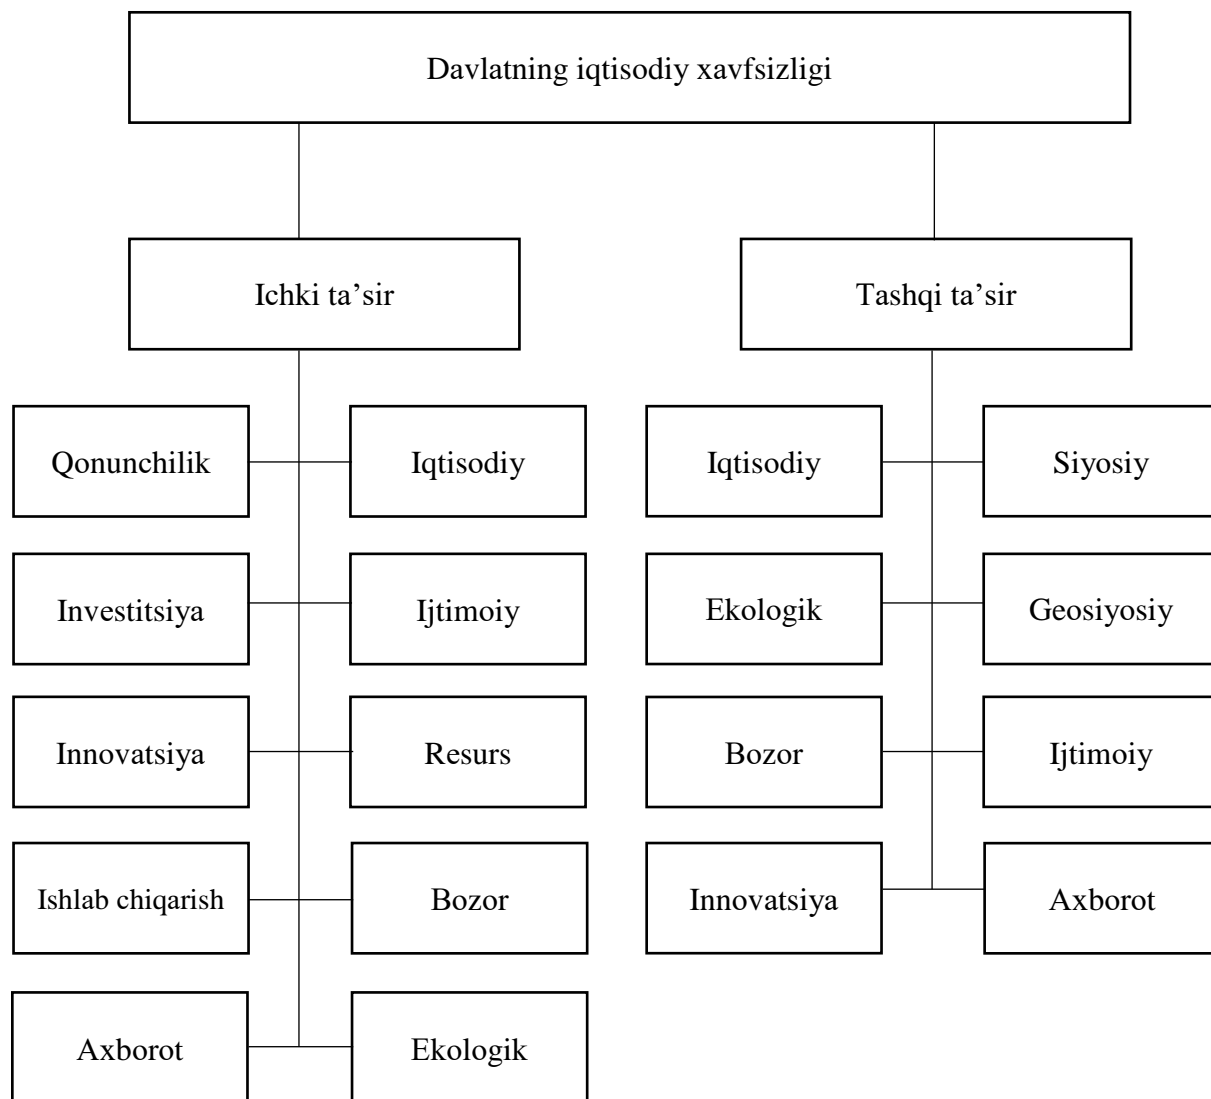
Davlatning iqtisodiy xavfsizligi

Ichki ta’sir

Qonunchilik

Iqtisodiy

Investitsiya

Ijtimoiy

Innovatsiya

Resurs

Ishlab chiqarish

Bozor

Axborot

Ekologik

Tashqi ta’sir

Iqtisodiy

Siyosiy

Ekologik

Geosiyosiy

Bozor

Ijtimoiy

Innovatsiya

Axborot